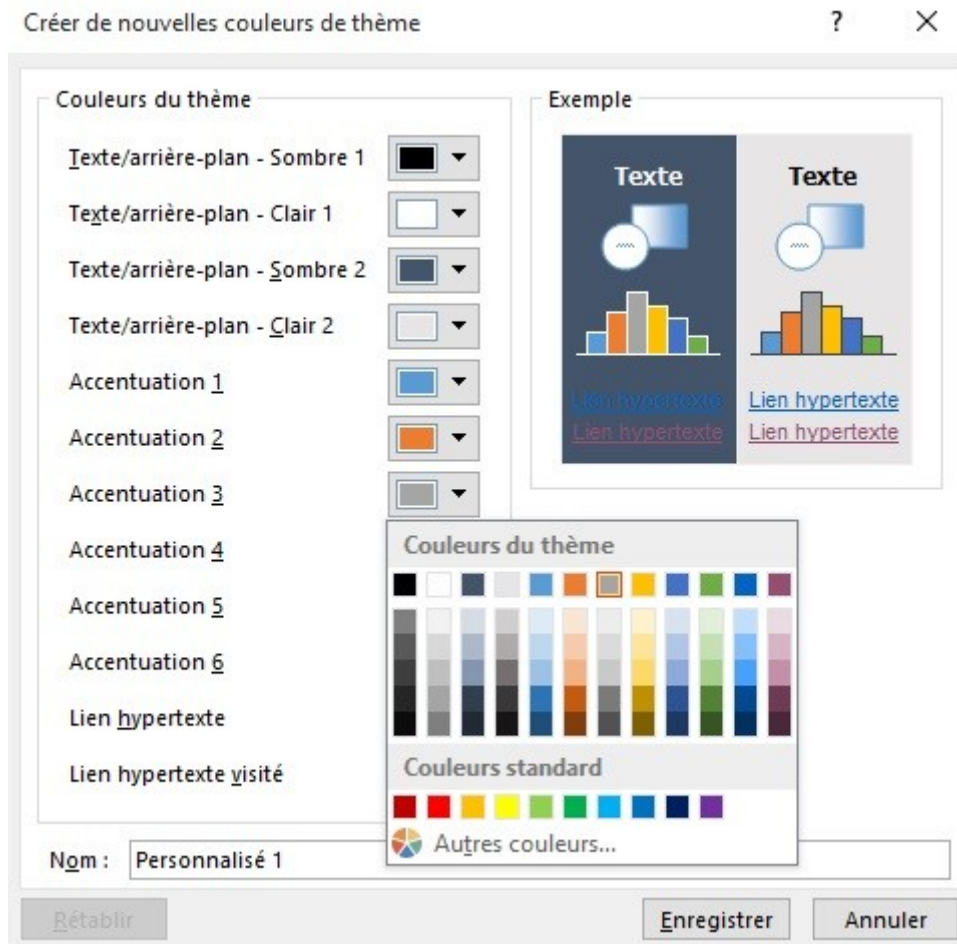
Créer de nouvelles couleurs de thème

?

×

Couleurs du thème

Texte/arrière-plan - Sombre 1

Texte/arrière-plan - Clair 1

Texte/arrière-plan - Sombre 2

Texte/arrière-plan - Clair 2

Accentuation 1

Accentuation 2

Accentuation 3

Accentuation 4

Accentuation 5

Accentuation 6

Lien hypertexte

Lien hypertexte visité

Exemple

Texte

Texte

Lien hypertexte

Lien hypertexte

Lien hypertexte

Lien hypertexte

Couleurs du thème

Couleurs standard

Autres couleurs...

Nom : Personnalisé 1

Rétablir

Enregistrer

Annuler